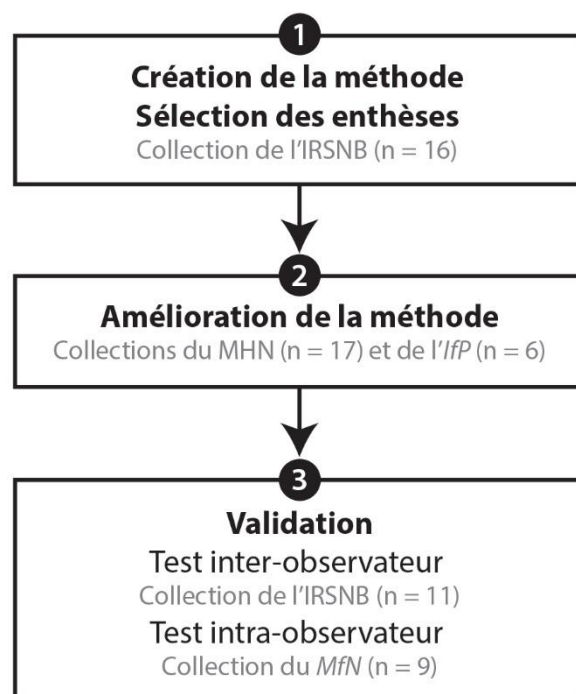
1

Création de la méthode
Sélection des enthèses
Collection de l'IRSNB (n = 16)

2

Amélioration de la méthode
Collections du MHN (n = 17) et de l'*IfP* (n = 6)

3

Validation
Test inter-observateur
Collection de l'IRSNB (n = 11)
Test intra-observateur
Collection du *MfN* (n = 9)